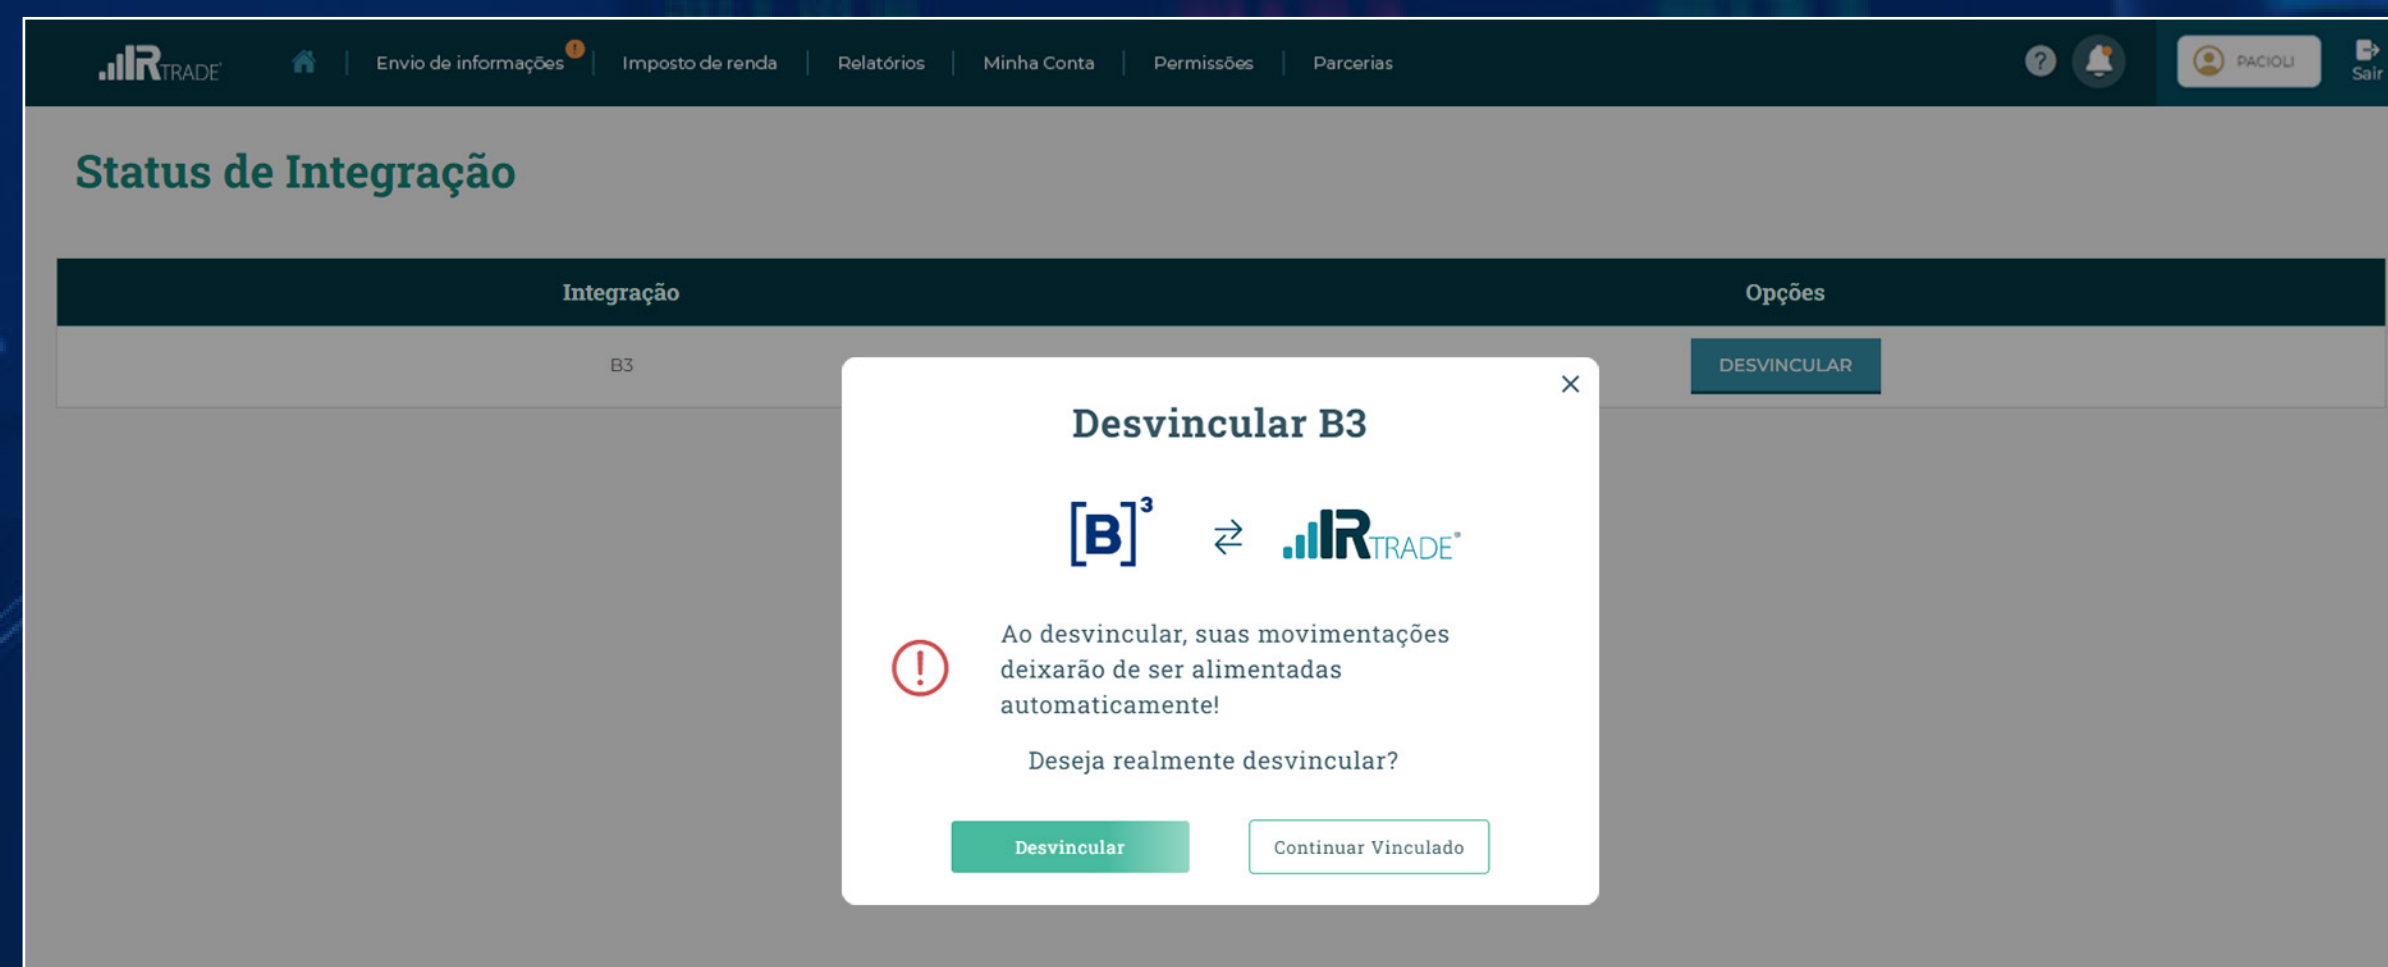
IRTRADE
Envio de informações | Imposto de renda | Relatórios | Minha Conta | Permissões | Parcerias

PACIOLI
Sair

Status de Integração

| Integração | Opções |
|---|---|
| B3 | DESVINCULAR |

Desvincular B3

[B]³ ⇄ IRTRADE

Ao desvincular, suas movimentações deixarão de ser alimentadas automaticamente!

Deseja realmente desvincular?

Desvincular
Continuar Vinculado